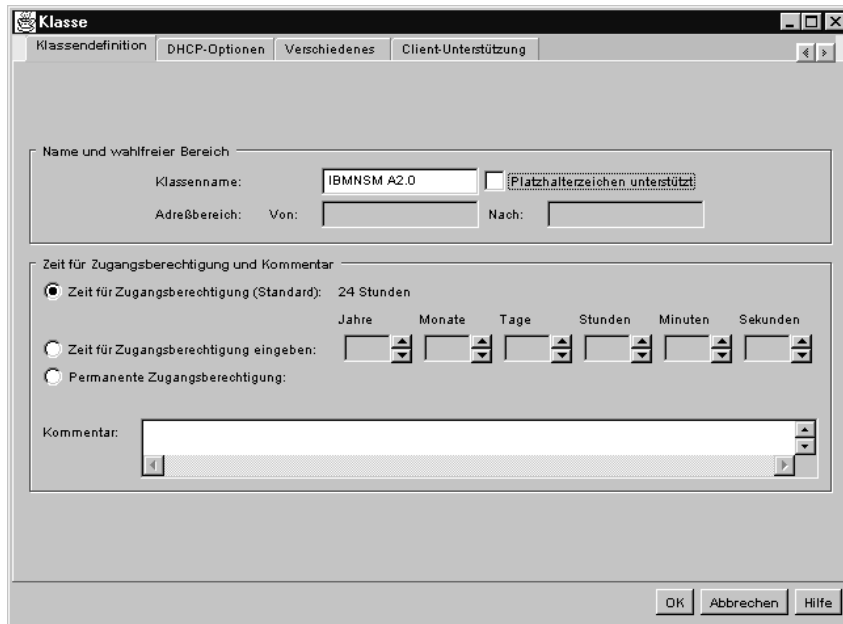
Klasse

Klassendefinition | DHCP-Optionen | Verschiedenes | Client-Unterstützung

Name und wahlfreier Bereich

Klassenname: IBMNSM A2.0 Platzhalterzeichen unterstützt

Adreßbereich: Von: Nach:

Zeit für Zugangsberechtigung und Kommentar

Zeit für Zugangsberechtigung (Standard): 24 Stunden

Jahre Monate Tage Stunden Minuten Sekunden

Zeit für Zugangsberechtigung eingeben:

Permanente Zugangsberechtigung:

Kommentar:

OK Abbrechen Hilfe